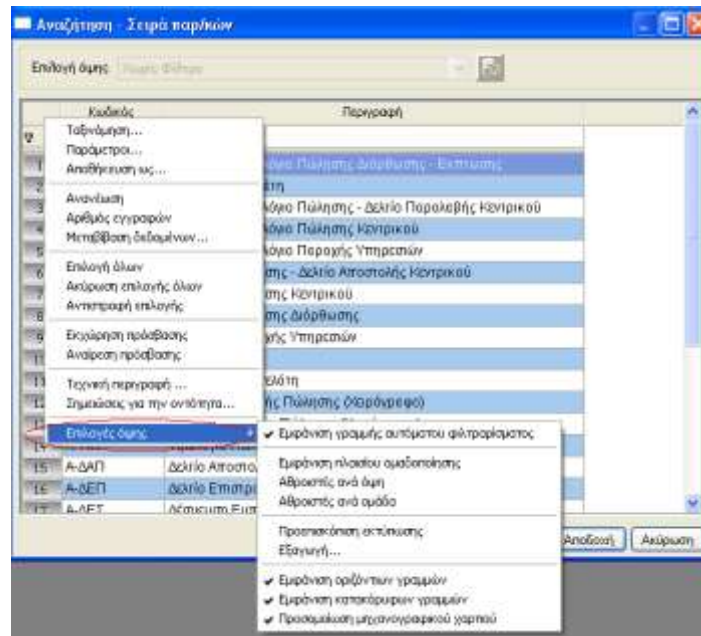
Αναζήτηση - Σειρά παρ/κών

Επιλογή όψης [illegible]

Κωδικός

Περιγραφή

Ταξινόμηση...
Παράμετροι...
Αποθήκευση ως...

Ανανέωση
Αριθμός εγγραφών
Μεταβίβαση δεδομένων...

Επιλογή όλων
Ακύρωση επιλογής όλων
Αντιστροφή επιλογής

Εκχώρηση πρόσβασης
Αναίρεση πρόσβασης

Τεχνική περιγραφή ...
Σημειώσεις για την οντότητα...

Επιλογές όψης

όγιο Πώλησης Διόρθωσης - Εκπτωσης
ση
όγιο Πώλησης - Δελτίο Παραλαβής Κεντρικού
όγιο Πώλησης Κεντρικού
όγιο Παροχής Υπηρεσιών
ησης - Δελτίο Αποστολής Κεντρικού
ησης Κεντρικού
ησης Διόρθωσης
ης Υπηρεσιών

ελάτη
ής Πώλησης (Χορόγρεφο)

15 Α-ΔΑΠ Δελτίο Αποστο
16 Α-ΔΕΠ Δελτίο Επιστρ
17 Α-ΔΕΤ Δέσμευση Ειτ

✔ Εμφάνιση γραμμής αυτόματου φιλτραρίσματος

Εμφάνιση πλαισίου ομαδοποίησης
Αθροιστές ανά όψη
Αθροιστές ανά ομάδα

Προεπισκόπηση εκτύπωσης
Εξαγωγή...

✔ Εμφάνιση οριζόντιων γραμμών
✔ Εμφάνιση κατακόρυφων γραμμών
✔ Προσομοίωση μηχανογραφικού χαρτιού

Αποδοχή
Ακύρωση